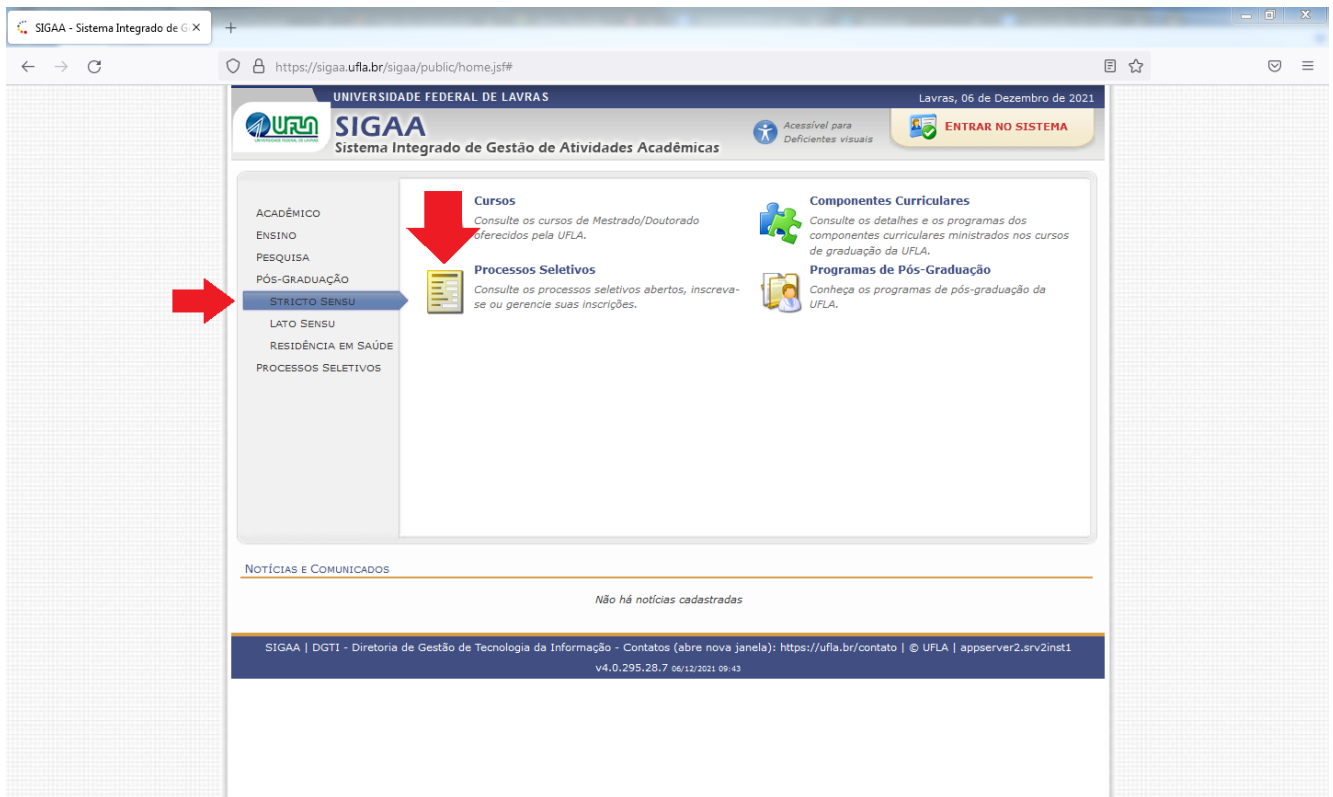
SIGAA - Sistema Integrado de G ×
+

https://sigaa.ufla.br/sigaa/public/home.jsf#

UNIVERSIDADE FEDERAL DE LAVRAS
Lavras, 06 de Dezembro de 2021

UFLA
UNIVERSIDADE FEDERAL DE LAVRAS

SIGAA
Sistema Integrado de Gestão de Atividades Acadêmicas

Acessível para Deficientes visuais

ENTRAR NO SISTEMA

ACADÊMICO
ENSINO
PESQUISA
PÓS-GRADUAÇÃO
STRICTO SENSU
LATO SENSU
RESIDÊNCIA EM SAÚDE
PROCESSOS SELETIVOS

Cursos
Consulte os cursos de Mestrado/Doutorado oferecidos pela UFLA.

Componentes Curriculares
Consulte os detalhes e os programas dos componentes curriculares ministrados nos cursos de graduação da UFLA.

Processos Seletivos
Consulte os processos seletivos abertos, inscreva-se ou gerencie suas inscrições.

Programas de Pós-Graduação
Conheça os programas de pós-graduação da UFLA.

NOTÍCIAS E COMUNICADOS

Não há notícias cadastradas

SIGAA | DGTI - Diretoria de Gestão de Tecnologia da Informação - Contatos (abre nova janela): https://ufla.br/contato | © UFLA | appserver2.srv2inst1
v4.0.295.28.7 06/12/2021 09:43